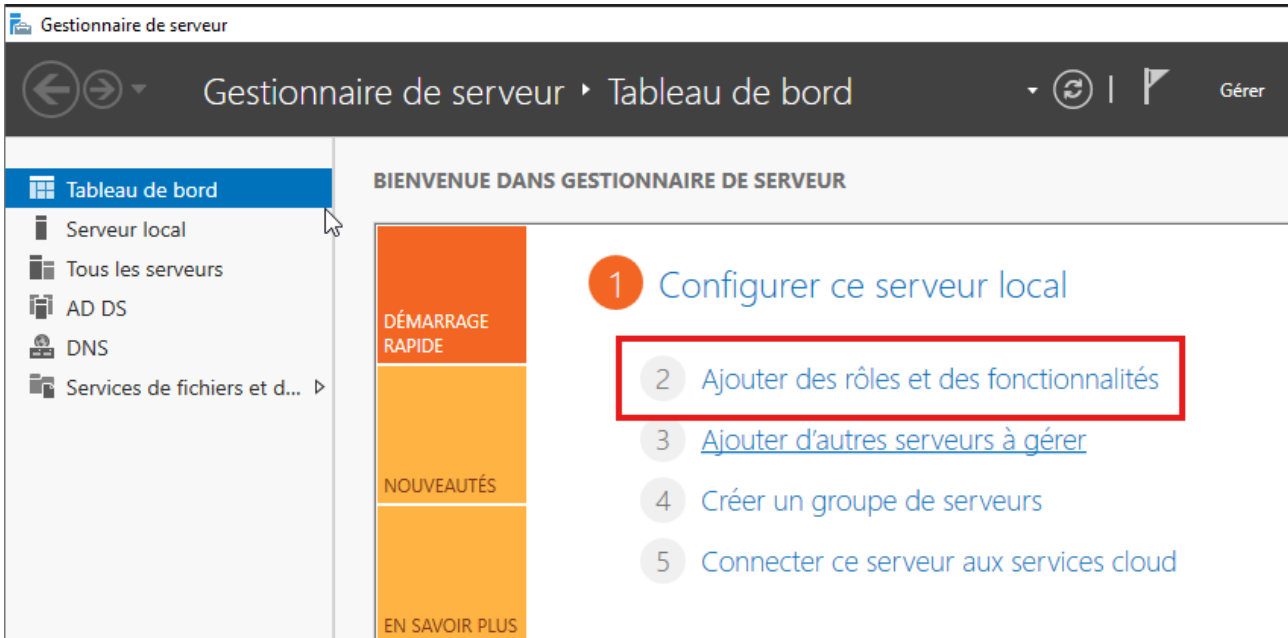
Gestionnaire de serveur

Gestionnaire de serveur ‣ Tableau de bord

Gérer

Tableau de bord
Serveur local
Tous les serveurs
AD DS
DNS
Services de fichiers et d...

BIENVENUE DANS GESTIONNAIRE DE SERVEUR

DÉMARRAGE RAPIDE

NOUVEAUTÉS

EN SAVOIR PLUS

1 Configurer ce serveur local

2 Ajouter des rôles et des fonctionnalités

3 Ajouter d'autres serveurs à gérer

4 Créer un groupe de serveurs

5 Connecter ce serveur aux services cloud